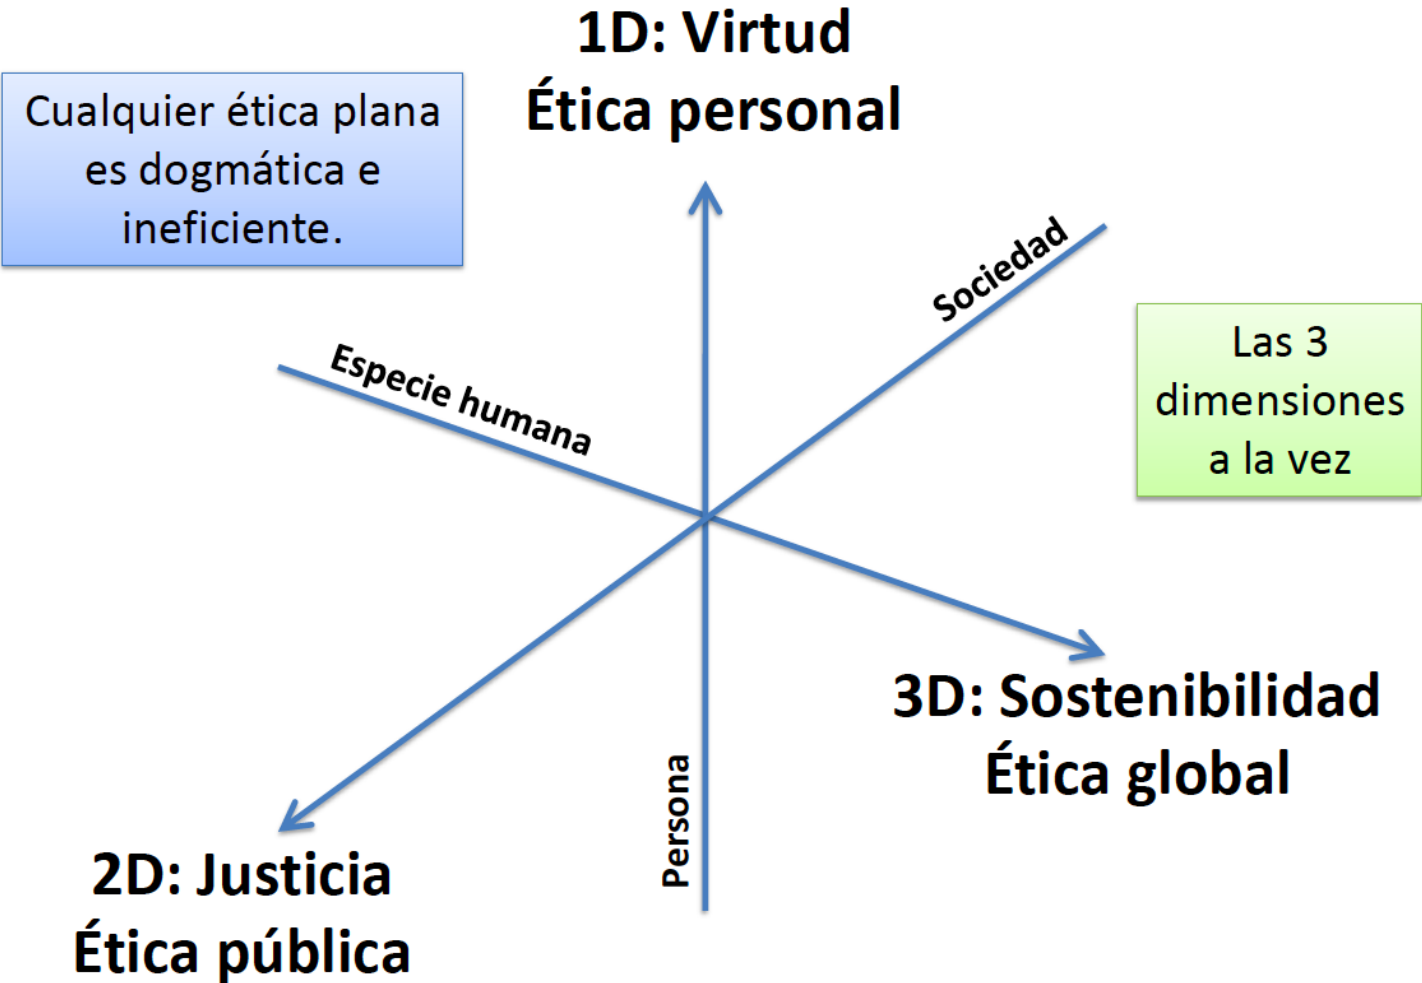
Cualquier ética plana es dogmática e ineficiente.

1D: Virtud
Ética personal

Sociedad

Las 3 dimensiones a la vez

Especie humana

3D: Sostenibilidad
Ética global

Persona

2D: Justicia
Ética pública